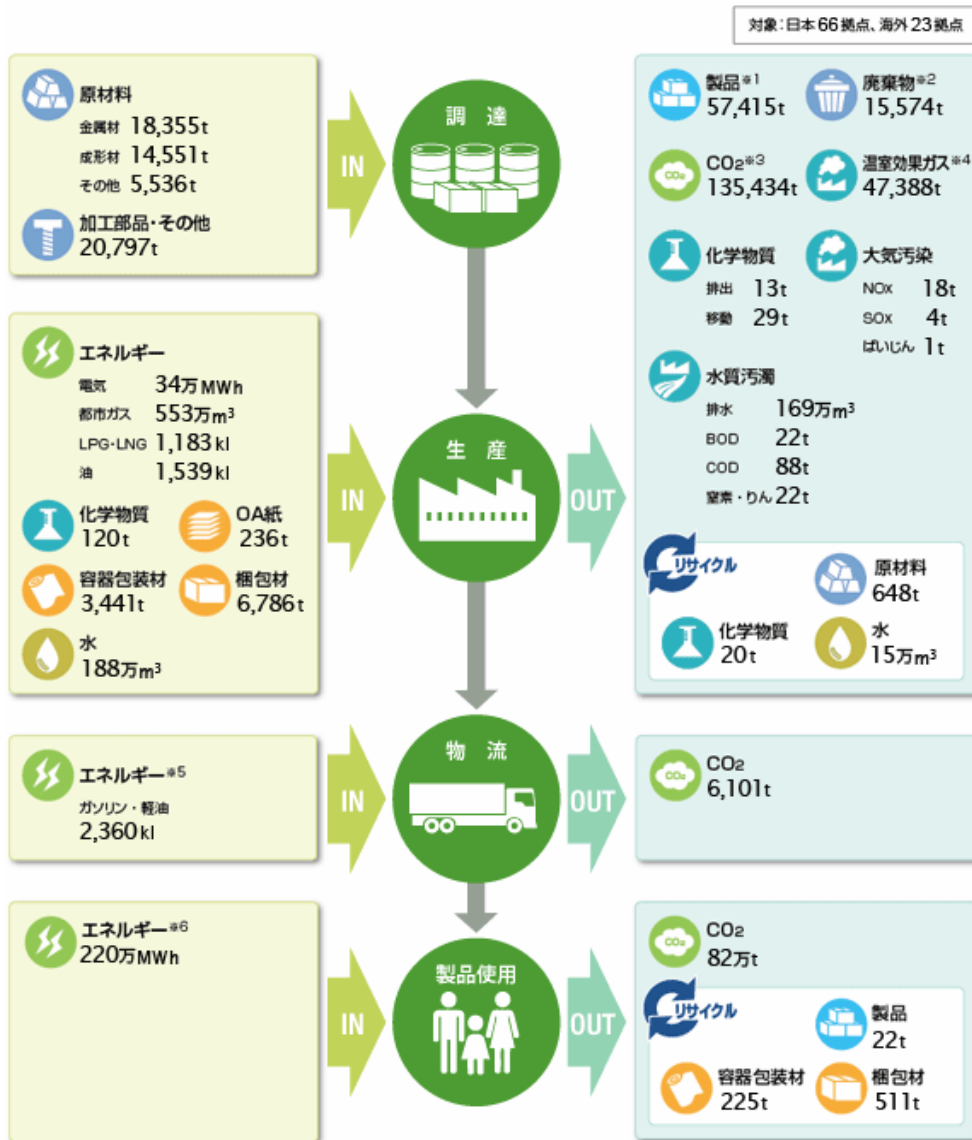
対象：日本66拠点、海外23拠点

原材料
金属材 18,355t
成形材 14,551t
その他 5,536t

加工部品・その他
20,797t

IN

調 達

製品※1
57,415t

廃棄物※2
15,574t

$CO_2$※3
135,434t

温室効果ガス※4
47,388t

化学物質
排出 13t
移動 29t

大気汚染
NOx 18t
SOx 4t
ばいじん 1t

水質汚濁
排水 169万$m^3$
BOD 22t
COD 88t
窒素・りん 22t

エネルギー
電気 34万MWh
都市ガス 553万$m^3$
LPG・LNG 1,183kl
油 1,539kl

化学物質
120t

OA紙
236t

容器包装材
3,441t

梱包材
6,786t

水
188万$m^3$

IN

生 産

OUT

リサイクル

原材料
648t

化学物質
20t

水
15万$m^3$

エネルギー※5
ガソリン・軽油
2,360kl

IN

物 流

OUT

$CO_2$
6,101t

エネルギー※6
220万MWh

IN

製品使用

OUT

$CO_2$
82万t

リサイクル

製品
22t

容器包装材
225t

梱包材
511t